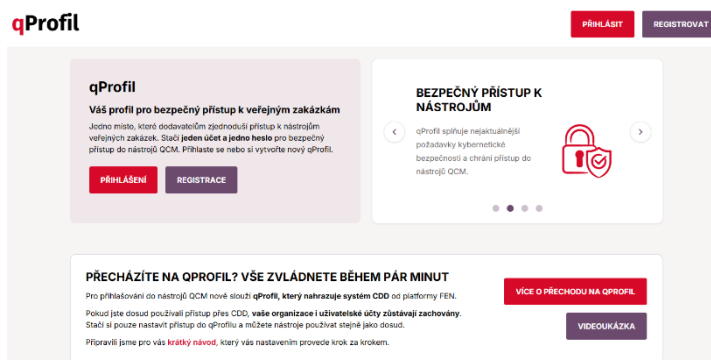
qProfil

PŘIHLÁSIT
REGISTROVAT

qProfil

Váš profil pro bezpečný přístup k veřejným zakázkám

Jedno místo, které dodavatelům zjednoduší přístup k nástrojům veřejných zakázek. Stačí jeden účet a jedno heslo pro bezpečný přístup do nástrojů QCM. Přihlaste se nebo si vytvořte nový qProfil.

PŘIHLÁŠENÍ
REGISTRACE

BEZPEČNÝ PŘÍSTUP K NÁSTROJŮM

qProfil splňuje nejaktuálnější požadavky kybernetické bezpečnosti a chrání přístup do nástrojů QCM.

PŘECHÁZÍTE NA QPROFIL? VŠE ZVLÁDNETE BĚHEM PÁR MINUT

Pro přihlašování do nástrojů QCM nově slouží qProfil, který nahrazuje systém CDD od platformy FEN.

Pokud jste dosud používali přístup přes CDD, vaše organizace i uživatelské účty zůstávají zachovány. Stačí si pouze nastavit přístup do qProfilu a můžete nástroje používat stejně jako dosud.

Připravili jsme pro vás krátký návod, který vás nastavením provede krok za krokem.

VÍCE O PŘECHODU NA QPROFIL
VIDEOUKÁZKA